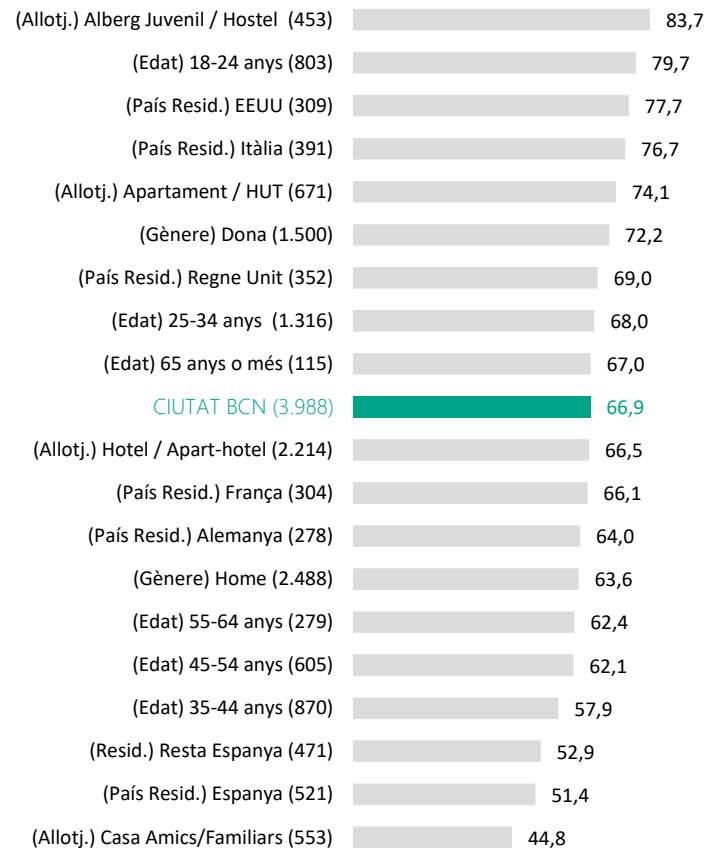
| | |
|---|---|
| (Allotj.) Alberg Juvenil / Hostel (453) | 83,7 |
| (Edat) 18-24 anys (803) | 79,7 |
| (País Resid.) EEUU (309) | 77,7 |
| (País Resid.) Itàlia (391) | 76,7 |
| (Allotj.) Apartament / HUT (671) | 74,1 |
| (Gènere) Dona (1.500) | 72,2 |
| (País Resid.) Regne Unit (352) | 69,0 |
| (Edat) 25-34 anys (1.316) | 68,0 |
| (Edat) 65 anys o més (115) | 67,0 |
| CIUTAT BCN (3.988) | 66,9 |
| (Allotj.) Hotel / Apart-hotel (2.214) | 66,5 |
| (País Resid.) França (304) | 66,1 |
| (País Resid.) Alemanya (278) | 64,0 |
| (Gènere) Home (2.488) | 63,6 |
| (Edat) 55-64 anys (279) | 62,4 |
| (Edat) 45-54 anys (605) | 62,1 |
| (Edat) 35-44 anys (870) | 57,9 |
| (Resid.) Resta Espanya (471) | 52,9 |
| (País Resid.) Espanya (521) | 51,4 |
| (Allotj.) Casa Amics/Familiars (553) | 44,8 |